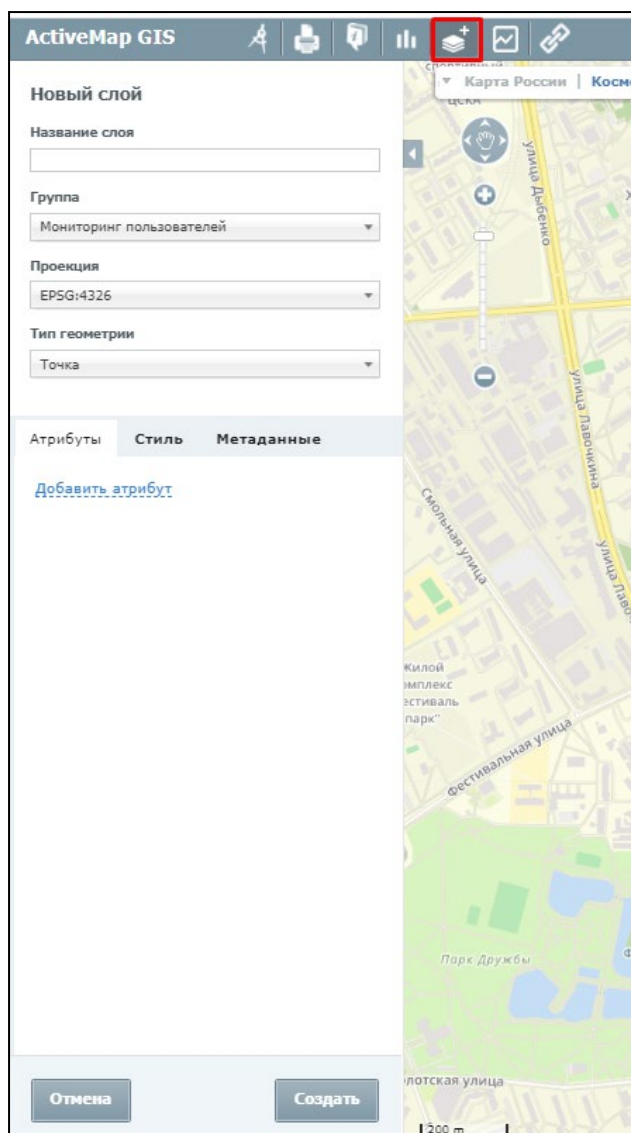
ActiveMap GIS

Карта России | Косм

Новый слой

Название слоя

Группа

Мониторинг пользователей

Проекция

EPSG:4326

Тип геометрии

Точка

Атрибуты Стиль Метаданные

Добавить атрибут

Отмена Создать

улица Дыбенко

улица Лавочкина

улица Лавочкина

Смольная улица

Жилой комплекс Фестиваль парк"

Фестивальная улица

Парк Дружбы

лотская улица

200 m